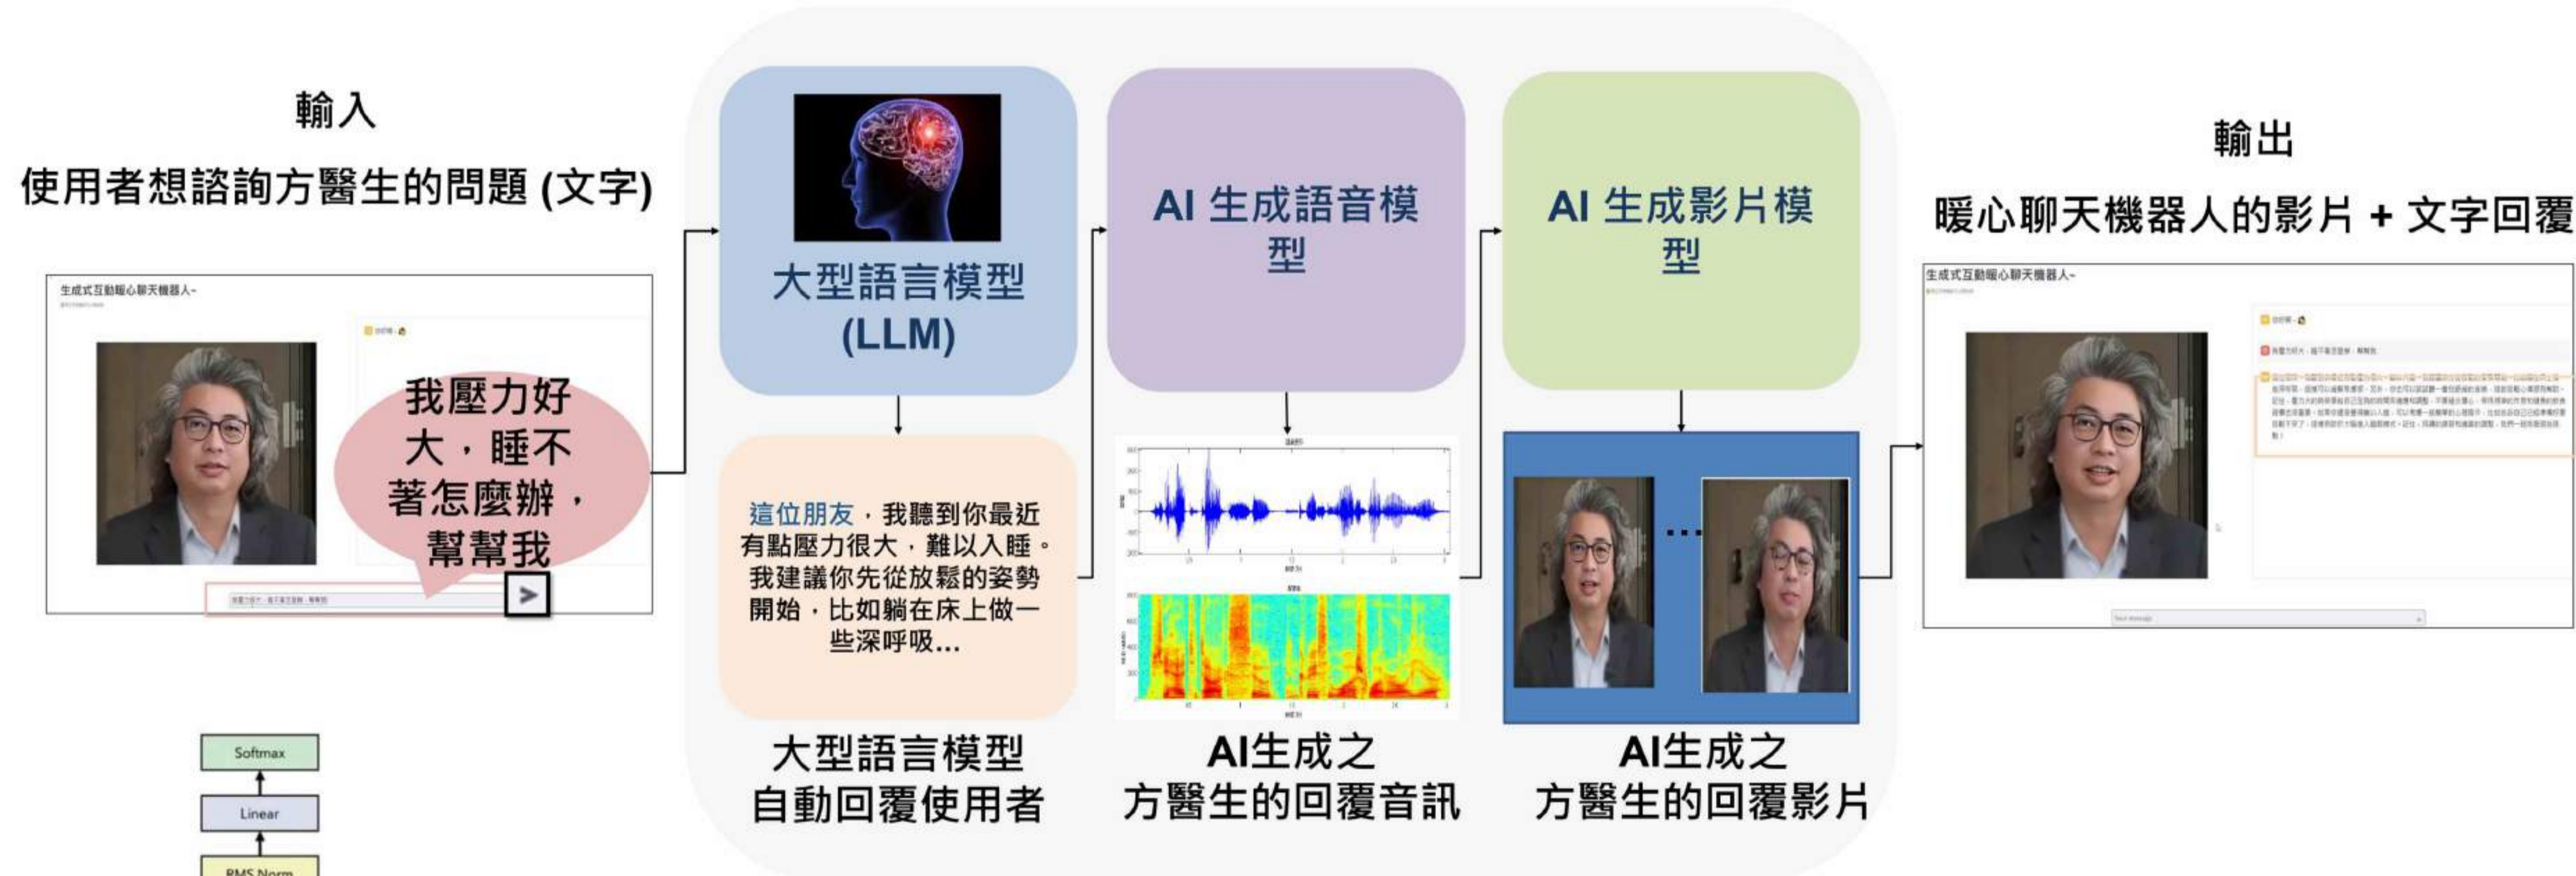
輸入

使用者想諮詢方醫生的問題 (文字)

生成式互動暖心聊天機器人~

我壓力好大，睡不著怎麼辦，幫幫我

大型語言模型 (LLM)

這位朋友，我聽到你最近有點壓力很大，難以入睡。我建議你先從放鬆的姿勢開始，比如躺在床上做一些深呼吸...

大型語言模型
自動回覆使用者

AI 生成語音模型

AI生成之
方醫生的回覆音訊

AI 生成影片模型

...

AI生成之
方醫生的回覆影片

輸出

暖心聊天機器人的影片 + 文字回覆

生成式互動暖心聊天機器人~

Softmax

Linear

RMS Norm